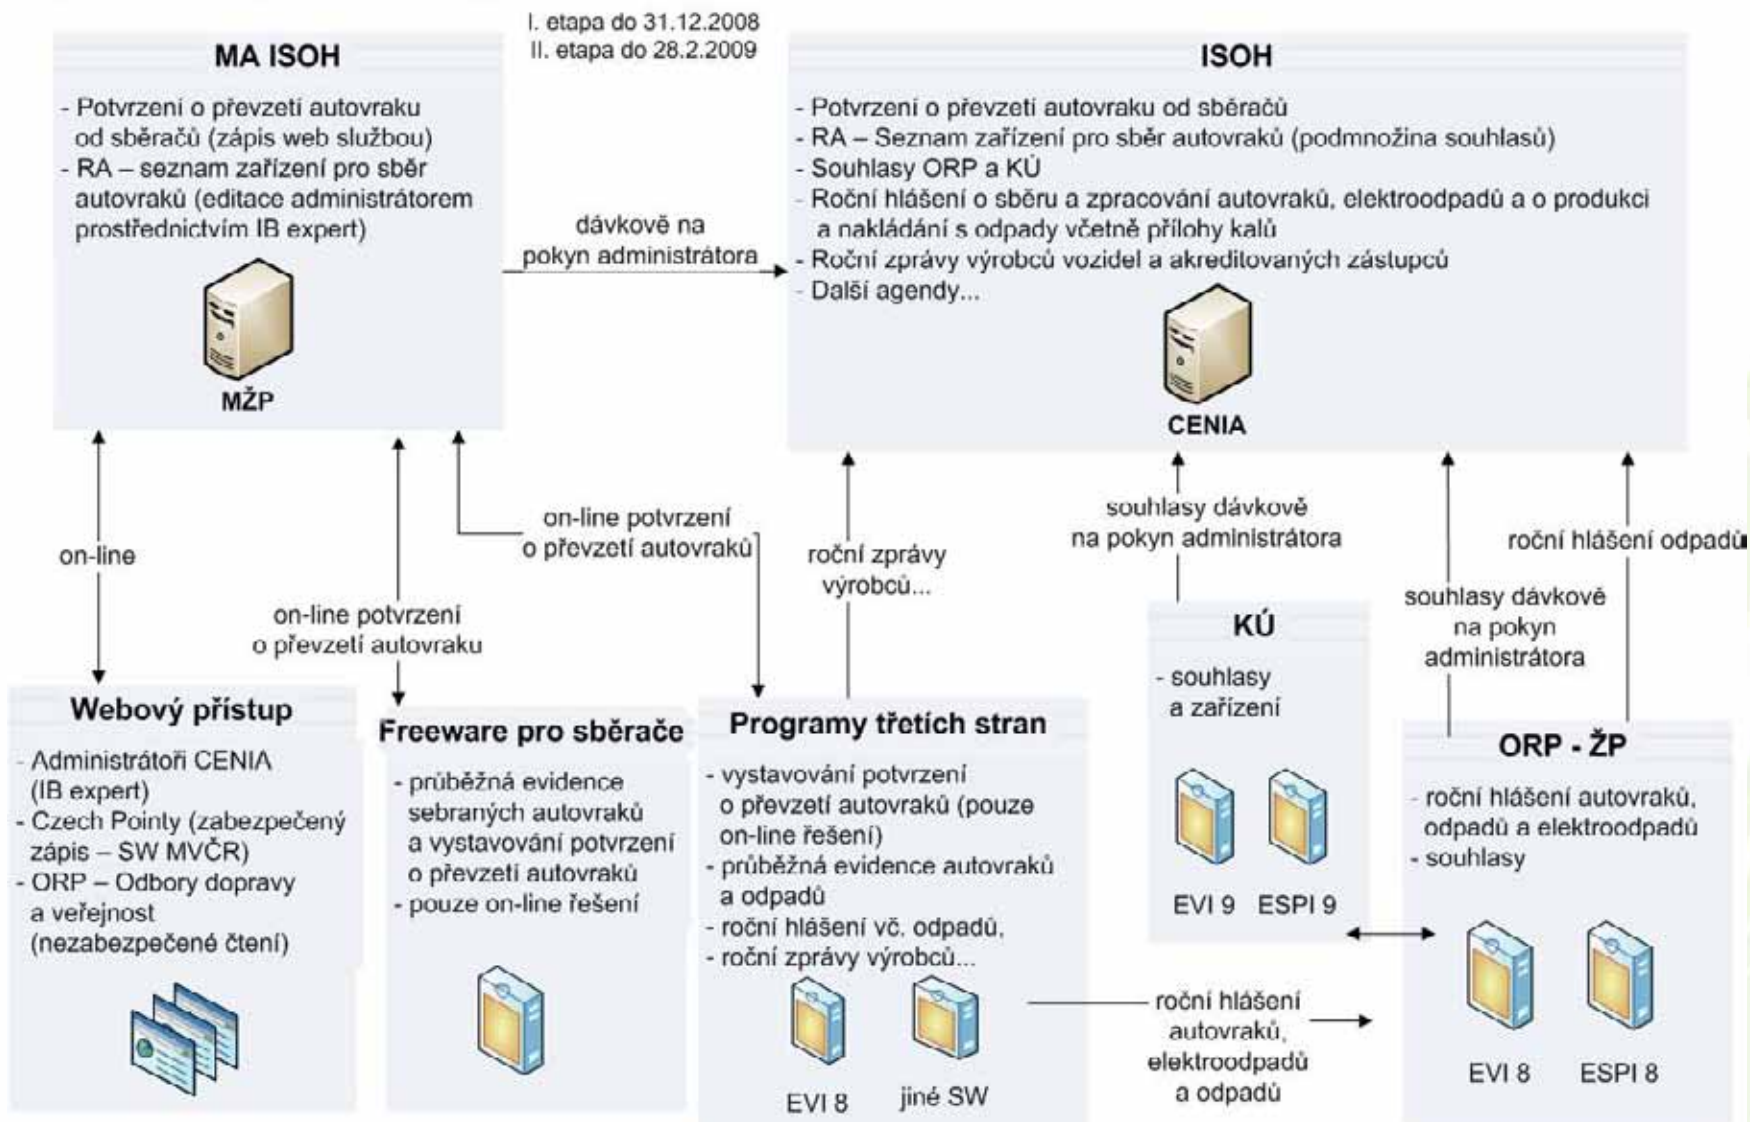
I. etapa do 31.12.2008
II. etapa do 28.2.2009

MA ISOH

- Potvrzení o převzetí autovraku od sběračů (zápis web službou)
- RA – seznam zařízení pro sběr autovraků (editace administrátorem prostřednictvím IB expert)

MŽP

dávkově na pokyn administrátora

ISOH

- Potvrzení o převzetí autovraku od sběračů
- RA – Seznam zařízení pro sběr autovraků (podmnožina souhlasů)
- Souhlasy ORP a KÚ
- Roční hlášení o sběru a zpracování autovraků, elektroodpadů a o produkci a nakládání s odpady včetně přílohy kalů
- Roční zprávy výrobců vozidel a akreditovaných zástupců
- Další agendy...

CENIA

on-line

on-line potvrzení o převzetí autovraku

on-line potvrzení o převzetí autovraků

roční zprávy výrobců...

souhlasy dávkově na pokyn administrátora

roční hlášení odpadů

souhlasy dávkově na pokyn administrátora

KÚ

- souhlasy a zařízení

EVI 9 ESPI 9

Webový přístup

- Administrátoři CENIA (IB expert)
- Czech Pointy (zabezpečený zápis – SW MVČR)
- ORP – Odbory dopravy a veřejnost (nezabezpečené čtení)

Freeware pro sběrače

- průběžná evidence sebraných autovraků a vystavování potvrzení o převzetí autovraků
- pouze on-line řešení

Programy třetích stran

- vystavování potvrzení o převzetí autovraků (pouze on-line řešení)
- průběžná evidence autovraků a odpadů
- roční hlášení vč. odpadů,
- roční zprávy výrobců...

EVI 8 jiné SW

roční hlášení autovraků, elektroodpadů a odpadů

ORP - ŽP

- roční hlášení autovraků, odpadů a elektroodpadů
- souhlasy

EVI 8 ESPI 8